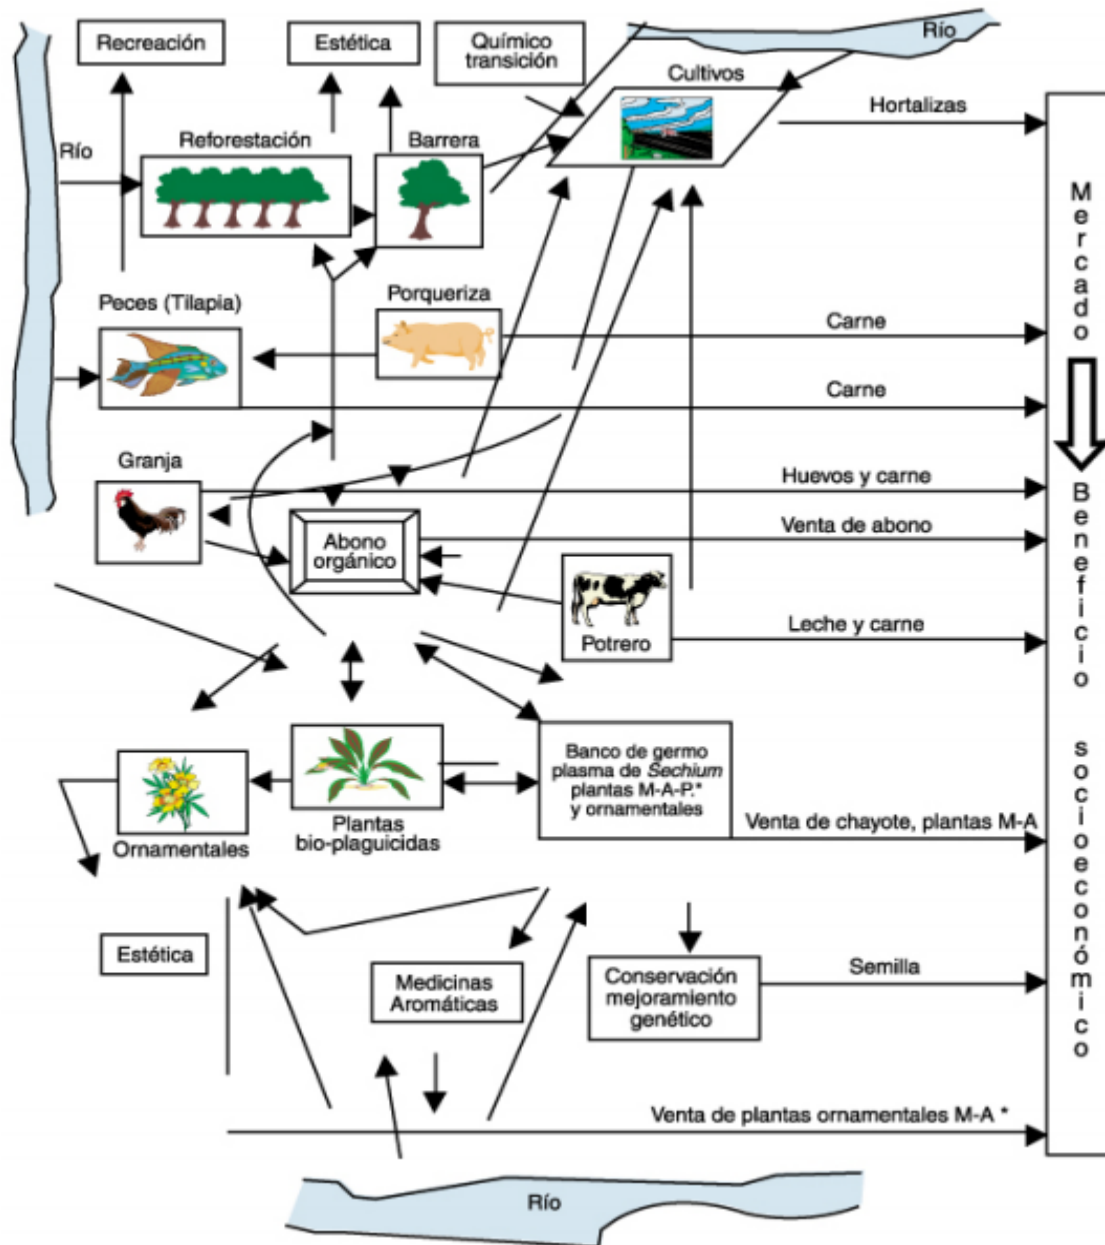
Recreación

Estética

Químico transición

Río

Cultivos

Hortalizas

Río

Reforestación

Barrera

Mercado

Peces (Tilapia)

Porqueriza

Carne

Carne

Granja

Huevos y carne

Beneficio socioeconómico

Abono orgánico

Venta de abono

Potrero

Leche y carne

Ornamentales

Plantas bio-plaguicidas

Banco de germo plasma de *Sechium* plantas M-A-P.* y ornamentales

Venta de chayote, plantas M-A

Estética

Medicinas Aromáticas

Conservación mejoramiento genético

Semilla

Venta de plantas ornamentales M-A *

Río